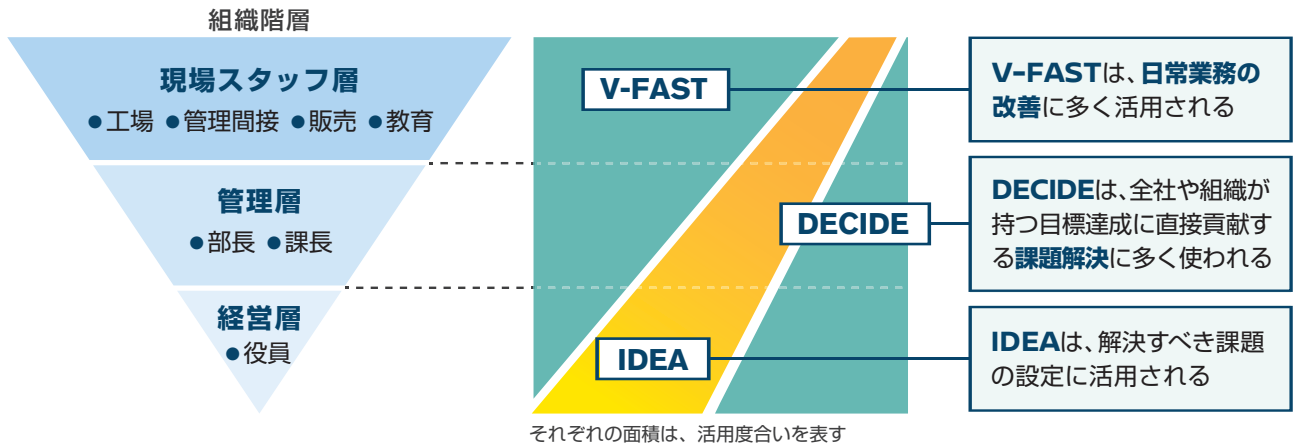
組織階層

現場スタッフ層
●工場 ●管理間接 ●販売 ●教育

管理層
●部長 ●課長

経営層
●役員

V-FAST

DECIDE

IDEA

それぞれの面積は、活用度合いを表す

V–FASTは、日常業務の改善に多く活用される

DECIDEは、全社や組織が持つ目標達成に直接貢献する課題解決に多く使われる

IDEAは、解決すべき課題の設定に活用される